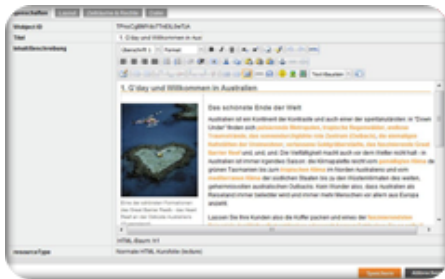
Eigenschaften | Layout | Sichtbarkeit & Rechte | Daten

Widget-ID | TPmiCgB6Yk7THEiJWTA
Titel | 1. G'day und Willkommen in Aus
Inhalt/Beschreibung

Überschrift 1 | Format | Text/Absätzen

1. G'day und Willkommen in Australien

Das schönste Ende der Welt

Australien ist ein Kontinent der Kontraste und auch einer der spektakulärsten: In "Down Under" finden sich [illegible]

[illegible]

Eine der schönsten Formationen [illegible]

HTML-Baum: H1

ressourceType | Normales HTML Kurzfeld (lecture)

Speichern | Abbrechen